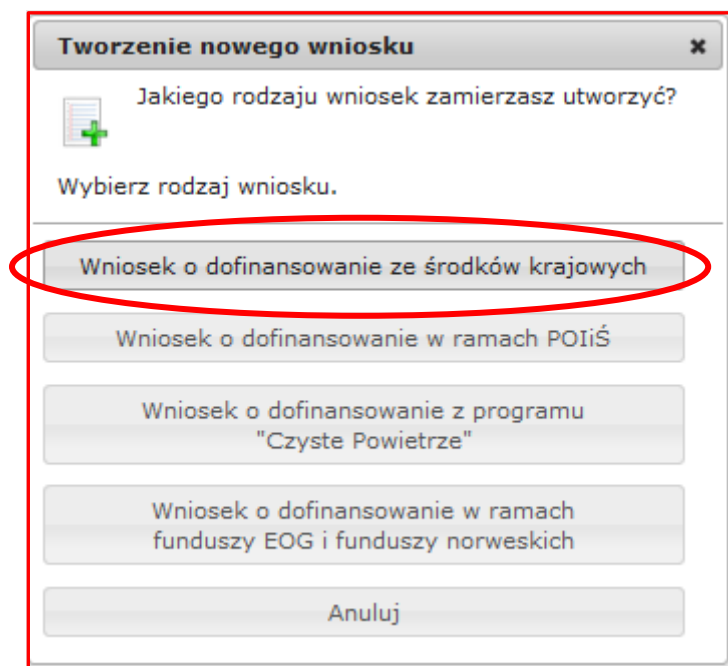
Tworzenie nowego wniosku ×

Jakiego rodzaju wniosek zamierzasz utworzyć?

Wybierz rodzaj wniosku.

Wniosek o dofinansowanie ze środków krajowych

Wniosek o dofinansowanie w ramach POIiŚ

Wniosek o dofinansowanie z programu "Czyste Powietrze"

Wniosek o dofinansowanie w ramach funduszy EOG i funduszy norweskich

Anuluj